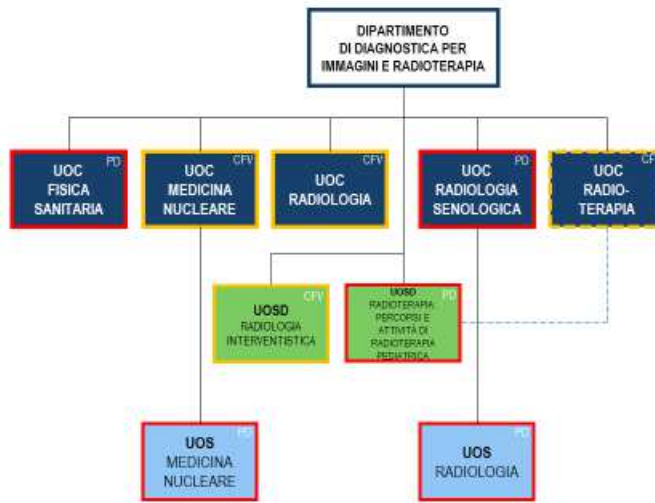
DIPARTIMENTO DI DIAGNOSTICA PER IMMAGINI E RADIOTERAPIA

PD
UOC FISICA SANITARIA

CFV
UOC MEDICINA NUCLEARE

CFV
UOC RADIOLOGIA

PD
UOC RADIOLOGIA SENOLOGICA

CF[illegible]
UOC RADIO-TERAPIA

CFV
UOSD RADIOLOGIA INTERVENTISTICA

PD
UOSD RADIOTERAPIA PERCORSI E ATTIVITÀ DI RADIOTERAPIA PEDIATRICA

PD
UOS MEDICINA NUCLEARE

PD
UOS RADIOLOGIA